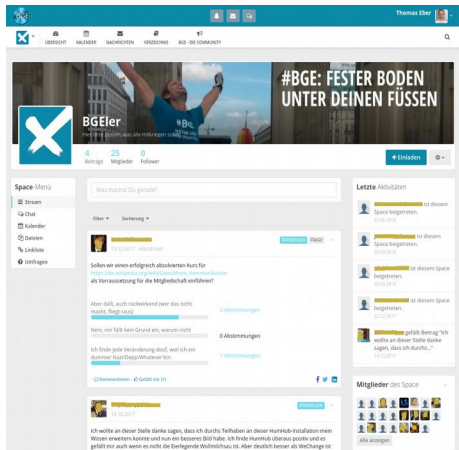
Thomas Eber

ÜBERSICHT KALENDER NACHRICHTEN VERZEICHNIS BGE - DIE COMMUNITY

#BGE: FESTER BODEN UNTER DEINEN FÜSSEN

BGEler

Hier kann posten was alle interessiert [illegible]

4 Beiträge 25 Mitglieder 0 Follower

+ Einladen

Space Menü

Stream
Chat
Kalender
Dateien
Linkliste
Umfragen

Was machst Du gerade?

Filter Sortierung

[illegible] ÖFFENTLICH FRAGE

Sollen wir einen erfolgreich absolvierten Kurs für http://de.wikipedia.org/wiki/Gewaltfreie_Kommunikation als Vorraussetzung für die Mitgliedschaft einführen?

Aber dalli, auch rückwirkend (wer das nicht macht, fliegt raus) 0 Abstimmungen

Nein, mir fällt kein Grund ein, warum nicht 0 Abstimmungen

Ich finde jede Veränderung doof, weil ich ein dummer Nazi/Depp/Whatever bin 1 Abstimmungen

Kommentieren Gefällt mir (1)

ÖFFENTLICH

Ich wollte an dieser Stelle danke sagen, dass ich durchs Teilhaben an dieser HumHub-Installation mein Wissen erweitern konnte und nun ein besseres Bild habe. Ich finde HumHub überaus positiv und es gefällt mir auch wenn es nicht die Eierlegende Wollmilchsau ist. Aber deutlich besser als WeChange ist

Letzte Aktivitäten

ist diesem Space beigetreten.

ist diesem Space beigetreten.

ist diesem Space beigetreten.

ist diesem Space beigetreten.

gefällt Beitrag "Ich wollte an dieser Stelle danke sagen, dass ich durchs..."

Mitglieder des Space

Alle anzeigen